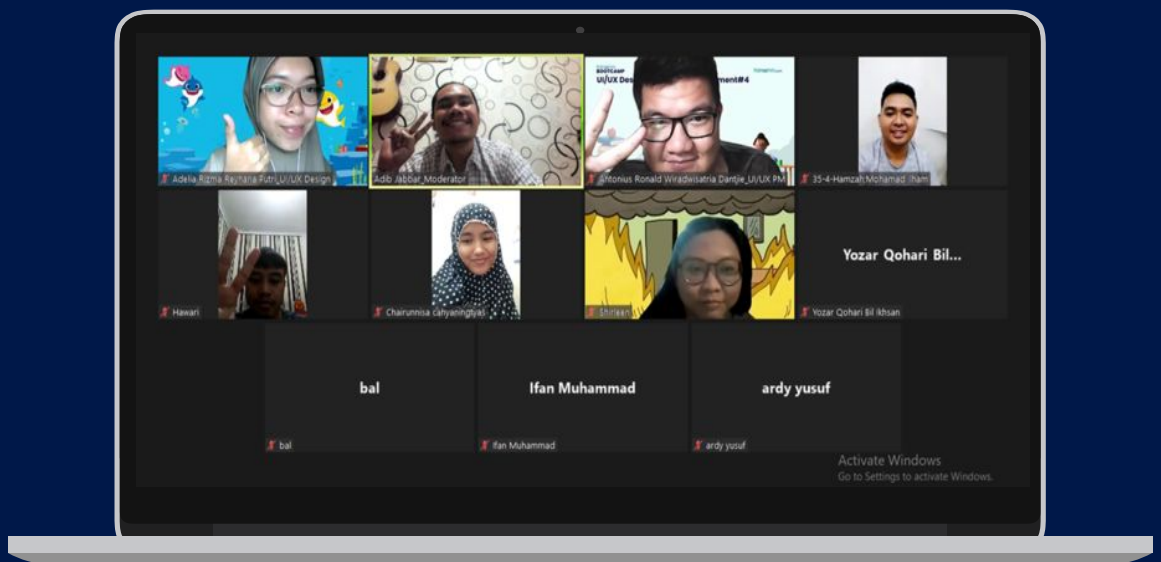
Adelia Rizma Reyhana Putri_UI/UX Design

Adib Jabbar_Moderator

BOOTCAMP UI/UX Des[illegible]ment#4

Antonius Ronald Wiradwisatria Dantjie_UI/UX PM

35-4-Hamzah Mohamad Ilham

Hawari

Chairunnisa cahyaningtyas

Shirlean

Yozar Qohari Bil...

Yozar Qohari Bil Ikhsan

bal

bal

Ifan Muhammad

Ifan Muhammad

ardy yusuf

ardy yusuf

Activate Windows
Go to Settings to activate Windows.